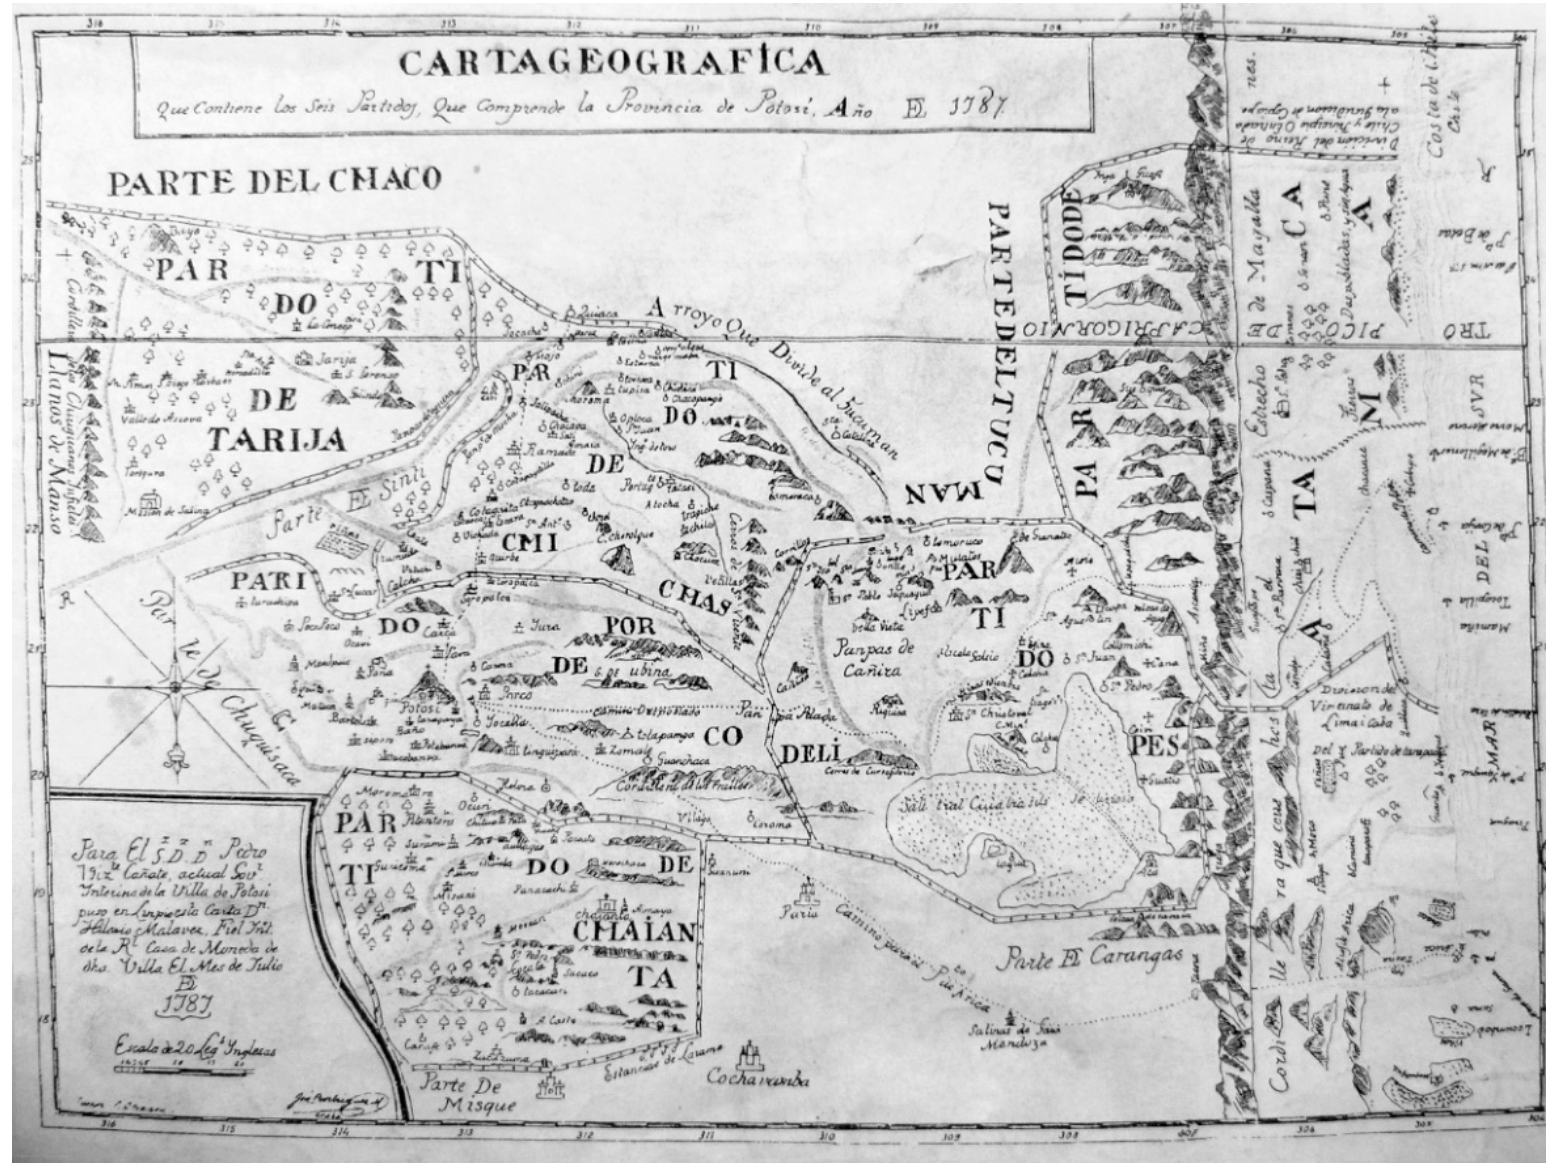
CARTAGEOGRAFICA

Que Contiene los Seis Partidos, Que Comprende la Provincia de Potosi, Año DE 1787

PARTE DEL CHACO

PARTIDO DE TARIJA

Llanos de Manso

Tarija

Arroyo Que Divide al Tucuman

PARTIDO DE CHICHAS

PARTE DEL TUCUMAN

PARTIDO DE ATACAMA

CAPRICORNIO

Parte DE Sinti

PARTIDO DE PORCO

Parte De Chuquisaca

Potosi

PARTIDO DE LIPES

Pampas de Cañira

PARTIDO DE CHAIANTA

Camino Real de los Frailes

Parte DE Carangas

Camino para Arica

Salinas de San Mendoza

Cochavamba

Parte De Misque

Cordillera que cons his la

Estrecho de Magallanes

Division del Reyno de Chile y Vireynato de Lima

Costa de Chile

MAR DEL SVR

Para El S. D. D. Pedro ... Cañate, actual Gov. Interino de la Villa de Potosi puso en limpio esta Carta D. Hilario Malavez, Fiel Int. de la R. Casa de Moneda de dha. Villa El Mes de Julio DE 1787

Escala de 20 Leg. Inglesas